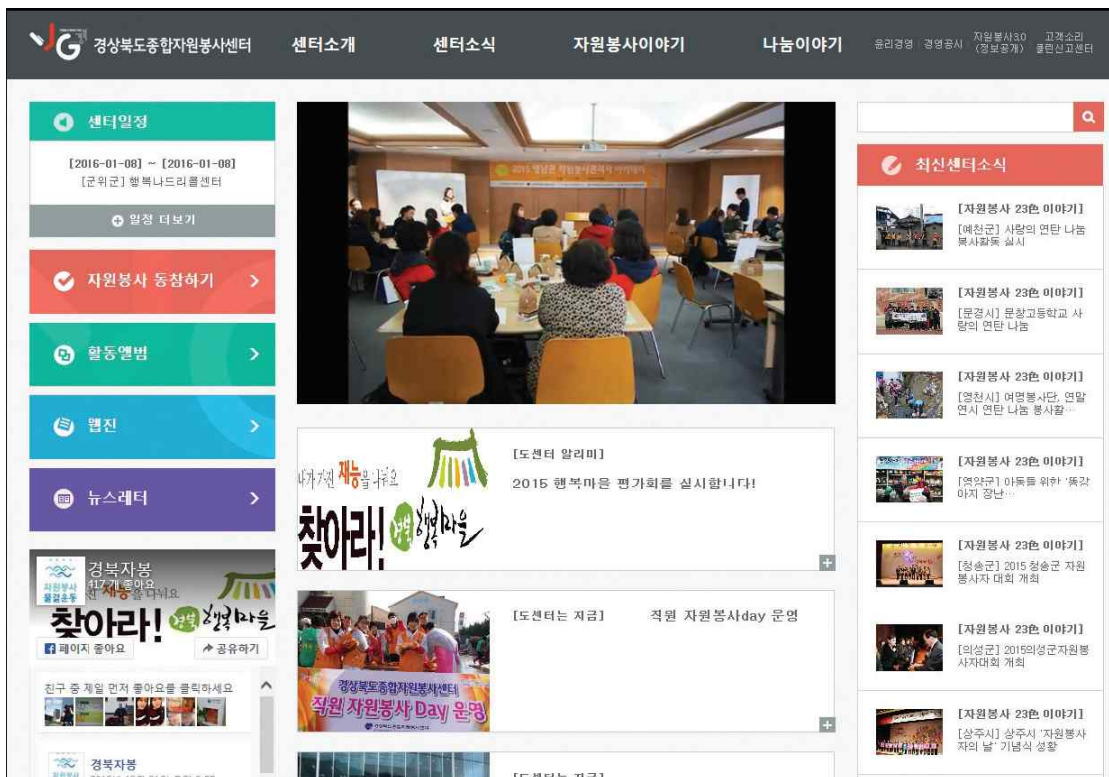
경상북도종합자원봉사센터

센터소개 센터소식 자원봉사이야기 나눔이야기

윤리경영 경영공시 자원봉사3.0 (정보공개) 고객소리 클린신고센터

센터일정

[2016-01-08] ~ [2016-01-08]
[군위군] 행복나드리콜센터

일정 더보기

자원봉사 동참하기

활동앨범

웹진

뉴스레터

경북자봉
417 개 좋아요

찾아라! 행복마을

페이지 좋아요

공유하기

친구 중 제일 먼저 좋아요를 클릭하세요

경북자봉

2015 경북도 행복마을 편가회 ...

[도센터 알리미]

2015 행복마을 편가회를 실시합니다!

나누기 재능을 나눠요

찾아라! 행복마을

[도센터는 지금] 직원 자원봉사day 운영

경상북도종합자원봉사센터
직원 자원봉사 Day 운영

[도센터는 지금]

최신센터소식

[자원봉사 23色 이야기]
[예천군] 사랑의 연탄 나눔 봉사활동 실시

[자원봉사 23色 이야기]
[문경시] 문창고등학교 사랑의 연탄 나눔

[자원봉사 23色 이야기]
[영천시] 여명봉사단, 연말연시 연탄 나눔 봉사활…

[자원봉사 23色 이야기]
[영양군] 아동들 위한 '뚝갓아지 장난…

[자원봉사 23色 이야기]
[청송군] 2015 청송군 자원봉사자 대회 개최

[자원봉사 23色 이야기]
[의성군] 2015의성군자원봉사자대회 개최

[자원봉사 23色 이야기]
[상주시] 상주시 '자원봉사자의 날' 기념식 성황